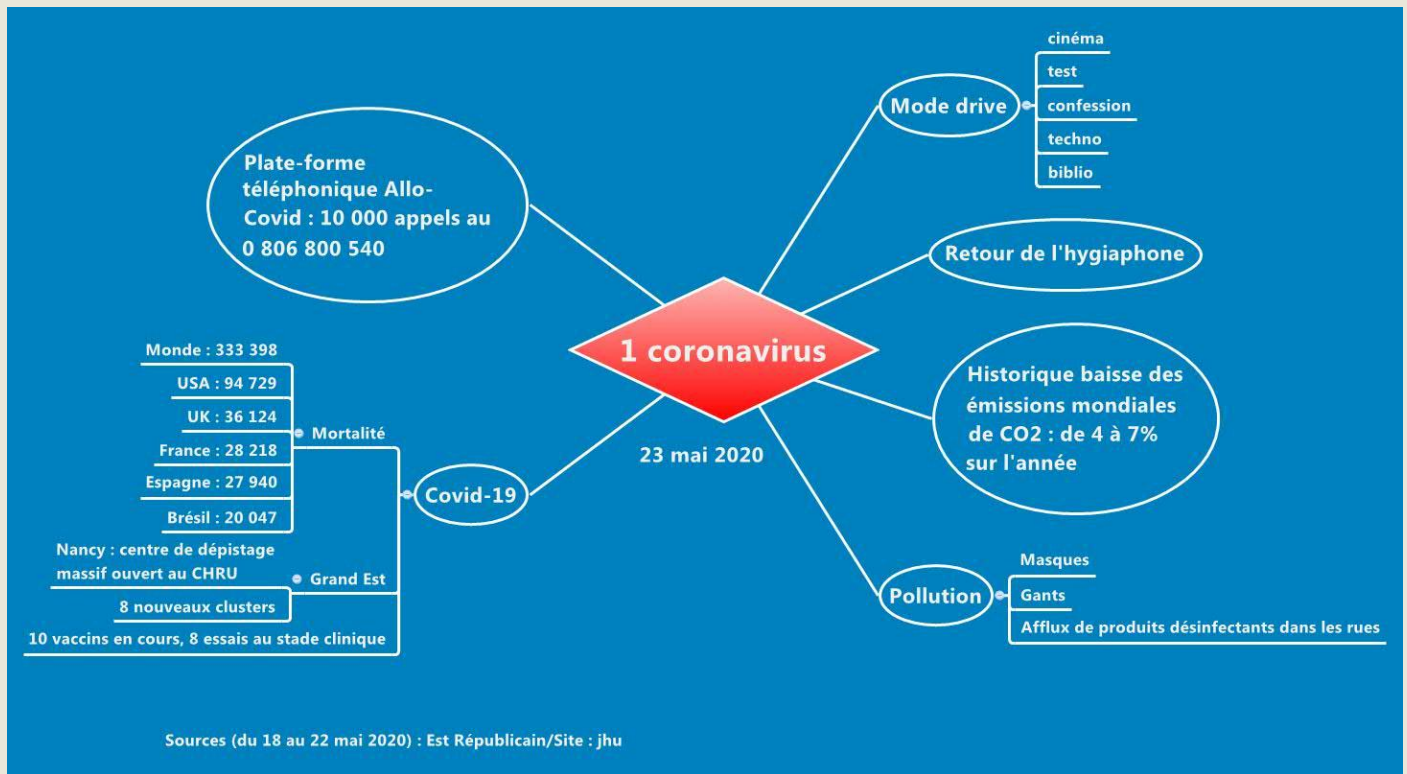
1 coronavirus

23 mai 2020

Plate-forme téléphonique Allo-Covid : 10 000 appels au 0 806 800 540

Mode drive
cinéma
test
confession
techno
biblio

Retour de l'hygiaphone

Historique baisse des émissions mondiales de CO2 : de 4 à 7% sur l'année

Pollution
Masques
Gants
Afflux de produits désinfectants dans les rues

Covid-19
Mortalité
Monde : 333 398
USA : 94 729
UK : 36 124
France : 28 218
Espagne : 27 940
Brésil : 20 047
Grand Est
Nancy : centre de dépistage massif ouvert au CHRU
8 nouveaux clusters
10 vaccins en cours, 8 essais au stade clinique

Sources (du 18 au 22 mai 2020) : Est Républicain/Site : jhu